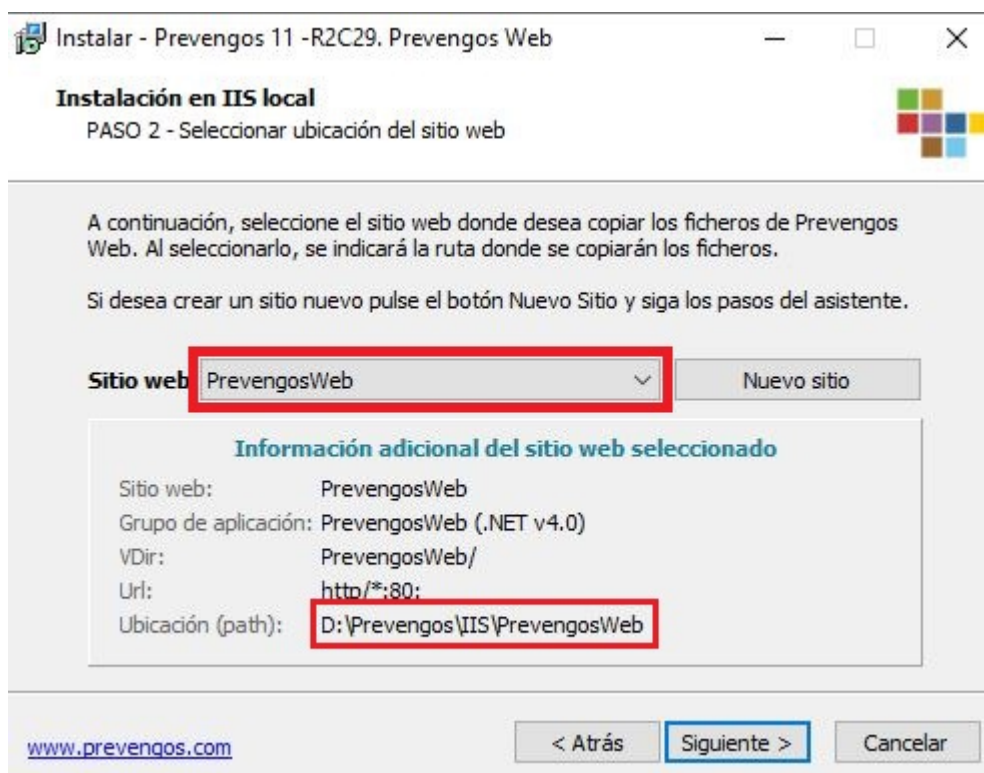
Instalar - Prevengos 11 -R2C29. Prevengos Web

Instalación en IIS local
PASO 2 - Seleccionar ubicación del sitio web

A continuación, seleccione el sitio web donde desea copiar los ficheros de Prevengos Web. Al seleccionarlo, se indicará la ruta donde se copiarán los ficheros.

Si desea crear un sitio nuevo pulse el botón Nuevo Sitio y siga los pasos del asistente.

Sitio web PrevengosWeb

Nuevo sitio

Información adicional del sitio web seleccionado

| Sitio web: | PrevengosWeb |
|---|---|
| Grupo de aplicación: | PrevengosWeb (.NET v4.0) |
| VDir: | PrevengosWeb/ |
| Url: | http/*:80: |
| Ubicación (path): | D:\Prevengos\IIS\PrevengosWeb |

www.prevengos.com

< Atrás

Siguiente >

Cancelar